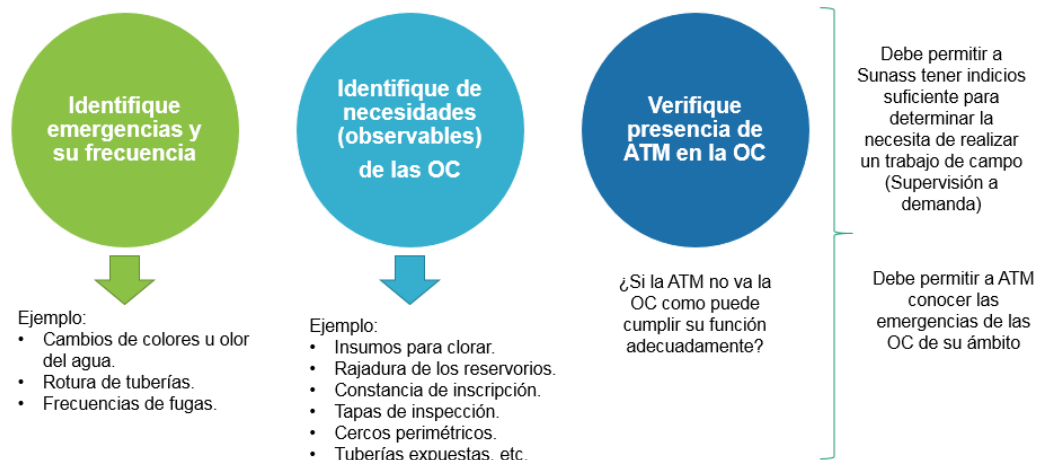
Identifique emergencias y su frecuencia

Ejemplo:
- Cambios de colores u olor del agua.
- Rotura de tuberías.
- Frecuencias de fugas.

Identifique de necesidades (observables) de las OC

Ejemplo:
- Insumos para clorar.
- Rajadura de los reservorios.
- Constancia de inscripción.
- Tapas de inspección.
- Cercos perimétricos.
- Tuberías expuestas, etc.

Verifique presencia de ATM en la OC

¿Si la ATM no va la OC como puede cumplir su función adecuadamente?

Debe permitir a Sunass tener indicios suficiente para determinar la necesita de realizar un trabajo de campo (Supervisión a demanda)

Debe permitir a ATM conocer las emergencias de las OC de su ámbito